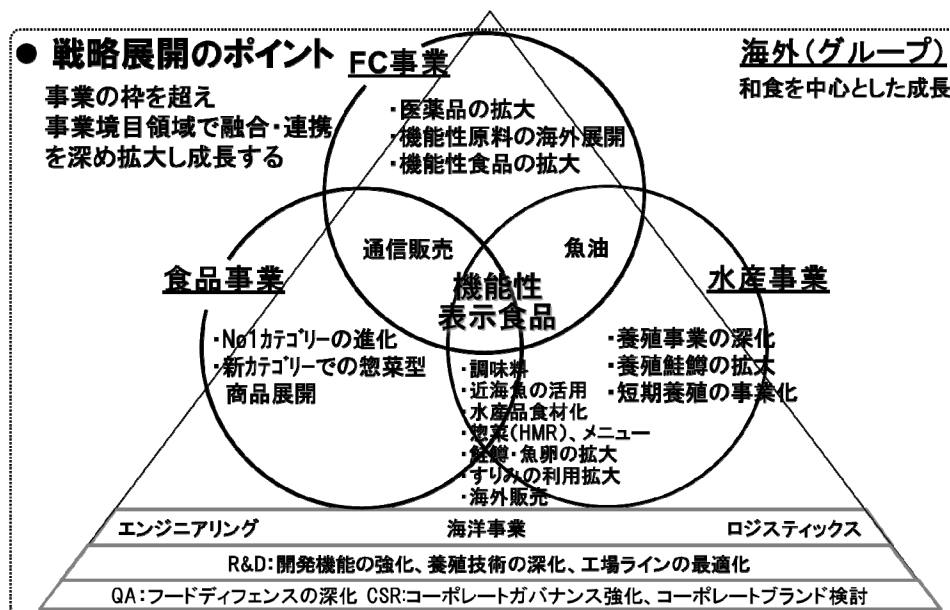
● 戦略展開のポイント

事業の枠を超え
事業境目領域で融合・連携を深め拡大し成長する

FC事業

海外（グループ）
和食を中心とした成長

・医薬品の拡大
・機能性原料の海外展開
・機能性食品の拡大

通信販売

魚油

食品事業

機能性表示食品

水産事業

・No1カテゴリーの進化
・新カテゴリーでの惣菜型商品展開

・調味料
・近海魚の活用
水産品食材化
・惣菜(HMR)、メニュー
・鮭鱒・魚卵の拡大
・すりみの利用拡大
・海外販売

・養殖事業の深化
・養殖鮭鱒の拡大
・短期養殖の事業化

エンジニアリング　海洋事業　ロジスティックス

R&D:開発機能の強化、養殖技術の深化、工場ラインの最適化

QA:フードディフェンスの深化 CSR:コーポレートガバナンス強化、コーポレートブランド検討